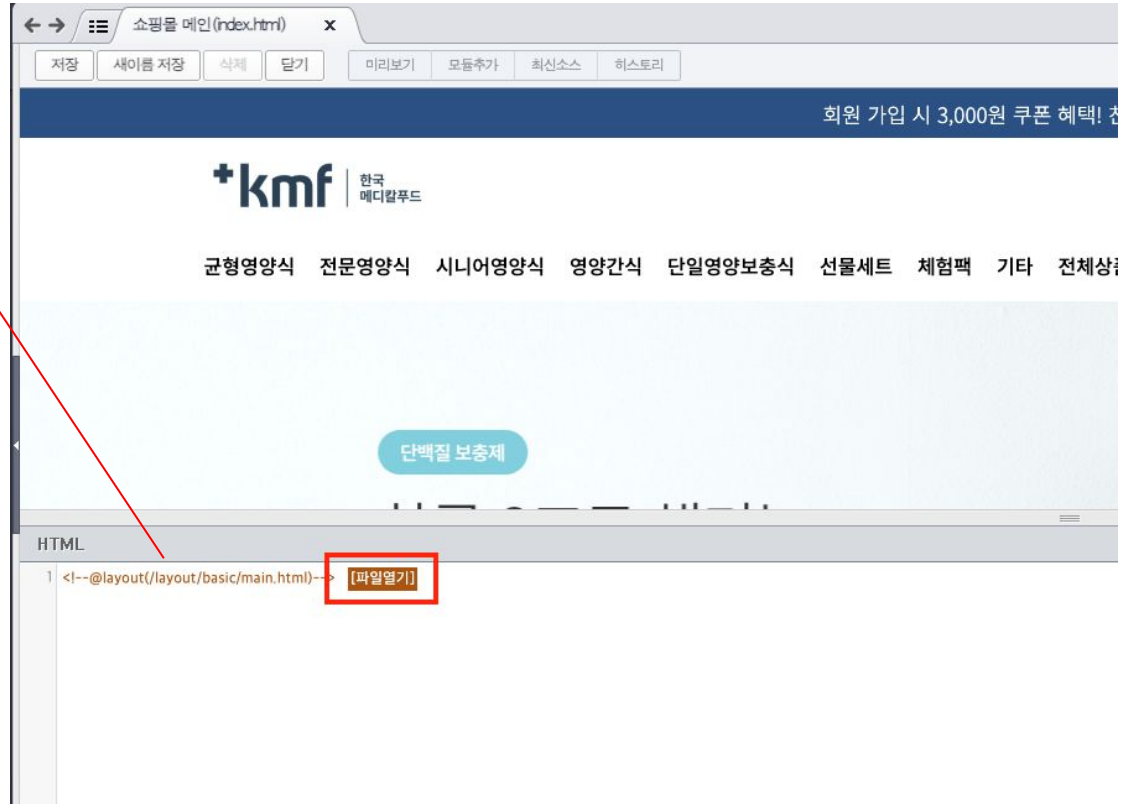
쇼핑몰 메인(index.html) x

저장 새이름 저장 삭제 닫기 미리보기 모듈추가 최신소스 히스토리

회원 가입 시 3,000원 쿠폰 혜택! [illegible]

+kmf 한국 메디칼푸드

균형영양식 전문영양식 시니어영양식 영양간식 단일영양보충식 선물세트 체험팩 기타 전체상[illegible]

단백질 보충제

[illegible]

HTML

1 <!--@layout(/layout/basic/main.html)--> [파일열기]